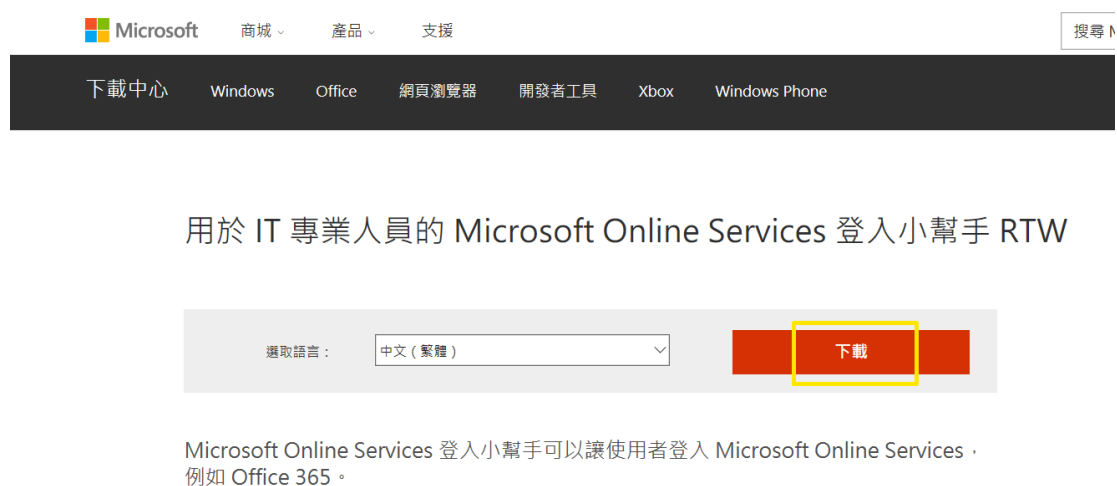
Microsoft 商城 產品 支援

搜尋 M

下載中心 Windows Office 網頁瀏覽器 開發者工具 Xbox Windows Phone

用於 IT 專業人員的 Microsoft Online Services 登入小幫手 RTW

選取語言： 中文（繁體）

下載

Microsoft Online Services 登入小幫手可以讓使用者登入 Microsoft Online Services，例如 Office 365。